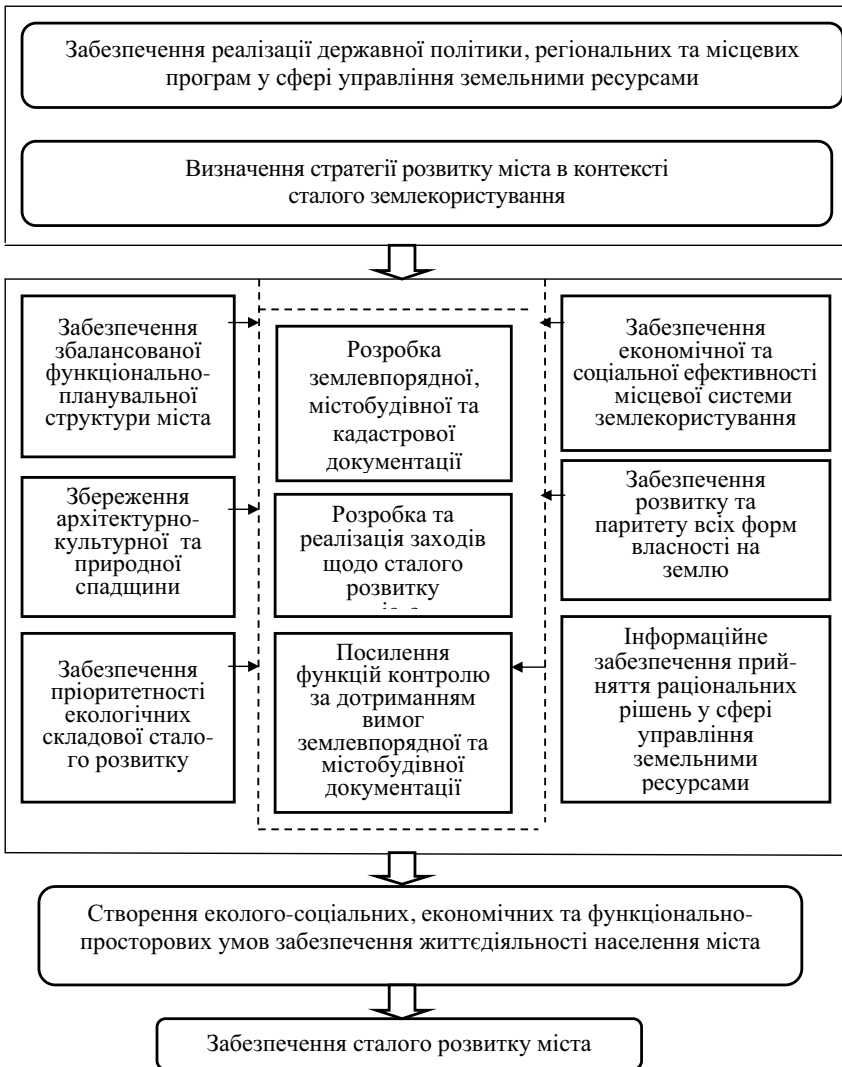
Забезпечення реалізації державної політики, регіональних та місцевих програм у сфері управління земельними ресурсами

Визначення стратегії розвитку міста в контексті сталого землекористування

Забезпечення збалансованої функціонально-планувальної структури міста

Розробка землевпорядної, містобудівної та кадастрової документації

Забезпечення економічної та соціальної ефективності місцевої системи землекористування

Збереження архітектурно-культурної та природної спадщини

Розробка та реалізація заходів щодо сталого розвитку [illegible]

Забезпечення розвитку та паритету всіх форм власності на землю

Забезпечення пріоритетності екологічних складової сталого розвитку

Посилення функцій контролю за дотриманням вимог землевпорядної та містобудівної документації

Інформаційне забезпечення прийняття раціональних рішень у сфері управління земельними ресурсами

Створення еколого-соціальних, економічних та функціонально-просторових умов забезпечення життєдіяльності населення міста

Забезпечення сталого розвитку міста